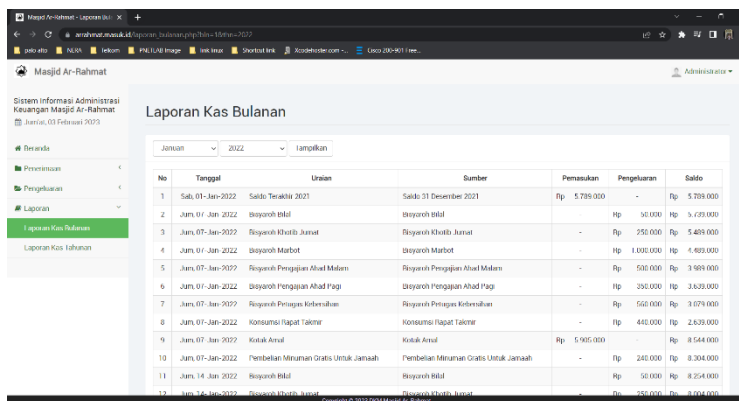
Masjid Ar-Rahmat - Laporan Kas Bulanan ×  +

arrahmat.masuk.id/laporan_bulanan.php?bln=1&thn=2022

palo alto | NERA | Telkom | PNJ LAB image | link linux | Shortcut link | Xcodehoster.com -... | Cisco 200-901 Free...

Masjid Ar-Rahmat

Administrator

Sistem Informasi Administrasi Keuangan Masjid Ar-Rahmat
Jum'at, 03 Februari 2023

Beranda
Pemasukan
Pengeluaran
Laporan
Laporan Kas Bulanan
Laporan Kas Tahunan

Laporan Kas Bulanan

Januari  2022  Tampilkan

| No | Tanggal | Uraian | Sumber | Pemasukan | Pengeluaran | Saldo |
|---|---|---|---|---|---|---|
| 1 | Sab, 01-Jan-2022 | Saldo Terakhir 2021 | Saldo 31 Desember 2021 | Rp 5.789.000 | - | Rp 5.789.000 |
| 2 | Jum, 07-Jan-2022 | Bisyaroh Bilal | Bisyaroh Bilal | - | Rp 50.000 | Rp 5.739.000 |
| 3 | Jum, 07-Jan-2022 | Bisyaroh Khatib Jumat | Bisyaroh Khatib Jumat | - | Rp 250.000 | Rp 5.489.000 |
| 4 | Jum, 07-Jan-2022 | Bisyaroh Marbot | Bisyaroh Marbot | - | Rp 1.000.000 | Rp 4.489.000 |
| 5 | Jum, 07-Jan-2022 | Bisyaroh Pengajian Ahad Malam | Bisyaroh Pengajian Ahad Malam | - | Rp 500.000 | Rp 3.989.000 |
| 6 | Jum, 07-Jan-2022 | Bisyaroh Pengajian Ahad Pagi | Bisyaroh Pengajian Ahad Pagi | - | Rp 350.000 | Rp 3.639.000 |
| 7 | Jum, 07-Jan-2022 | Bisyaroh Petugas Kebersihan | Bisyaroh Petugas Kebersihan | - | Rp 560.000 | Rp 3.079.000 |
| 8 | Jum, 07-Jan-2022 | Konsumsi Rapat Takmir | Konsumsi Rapat Takmir | - | Rp 440.000 | Rp 2.639.000 |
| 9 | Jum, 07-Jan-2022 | Kotak Amal | Kotak Amal | Rp 5.905.000 | - | Rp 8.544.000 |
| 10 | Jum, 07-Jan-2022 | Pembelian Minuman Gratis Untuk Jamaah | Pembelian Minuman Gratis Untuk Jamaah | - | Rp 240.000 | Rp 8.304.000 |
| 11 | Jum, 14-Jan-2022 | Bisyaroh Bilal | Bisyaroh Bilal | - | Rp 50.000 | Rp 8.254.000 |
| 12 | Jum, 14-Jan-2022 | Bisyaroh Khatib Jumat | Bisyaroh Khatib Jumat | - | Rp 250.000 | Rp 8.004.000 |

Copyright © 2022 DKM Masjid Ar-Rahmat